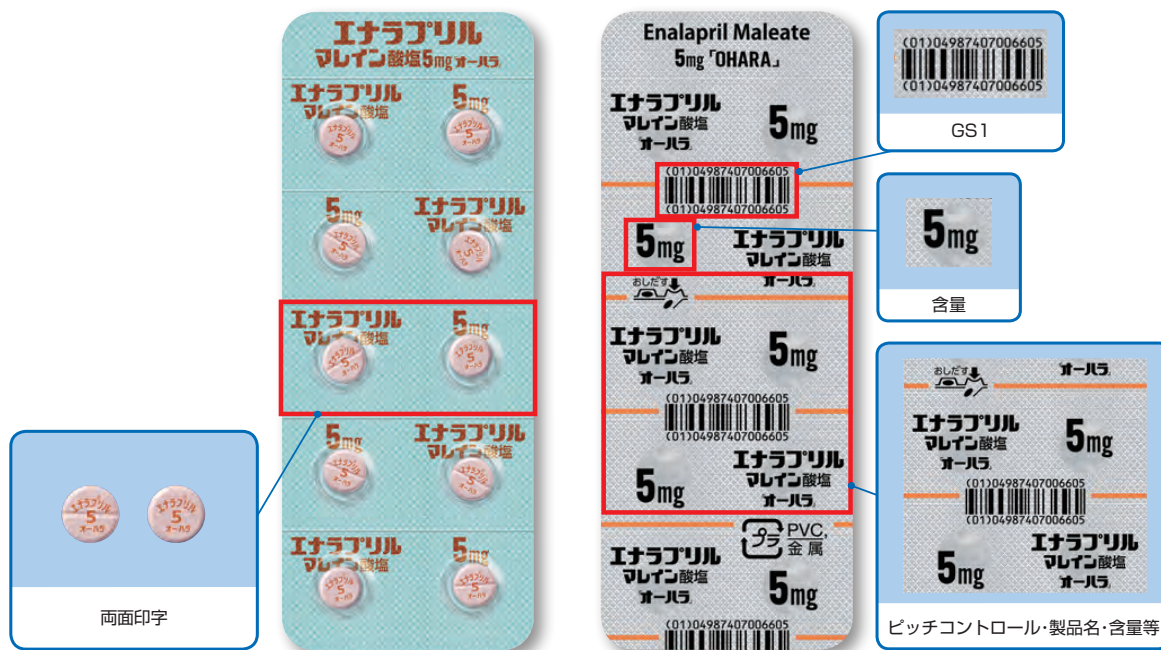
エナラプリル
マレイン酸塩5mg オーハラ

エナラプリル
マレイン酸塩
5mg

5mg
エナラプリル
マレイン酸塩

エナラプリル
マレイン酸塩
5mg

5mg
エナラプリル
マレイン酸塩

エナラプリル
マレイン酸塩
5mg

両面印字

Enalapril Maleate
5mg「OHARA」

エナラプリル
マレイン酸塩
オーハラ
5mg

(01)04987407006605

5mg
エナラプリル
マレイン酸塩
オーハラ

おしだす

エナラプリル
マレイン酸塩
オーハラ
5mg

(01)04987407006605

5mg
エナラプリル
マレイン酸塩
オーハラ

プラ PVC, 金属

エナラプリル
マレイン酸塩
オーハラ
5mg

(01)04987407006605

(01)04987407006605

GS1

5mg

含量

おしだす
オーハラ

エナラプリル
マレイン酸塩
オーハラ
5mg

(01)04987407006605

5mg
エナラプリル
マレイン酸塩
オーハラ

ピッチコントロール・製品名・含量等